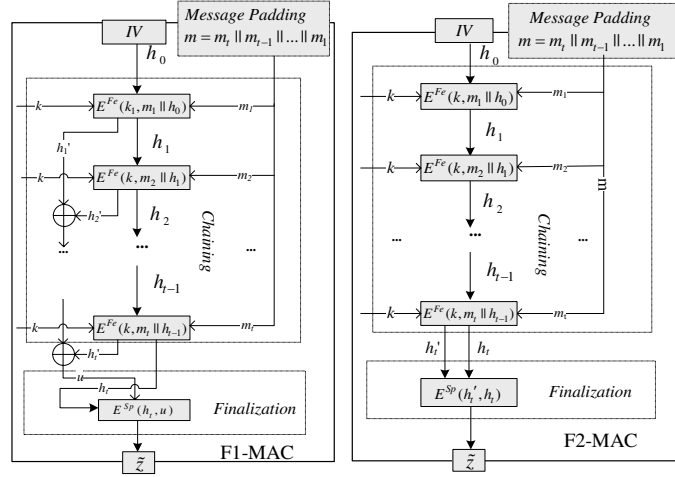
Message Padding
$m = m_t \| m_{t-1} \| ... \| m_1$

$IV$

$h_0$

$k$

$E^{Fe}(k_1, m_1 \| h_0)$

$m_1$

$h_1'$

$h_1$

$k$

$E^{Fe}(k, m_2 \| h_1)$

$m_2$

$h_2'$

$h_2$

Chaining

$\cdots$

$\cdots$

$\cdots$

$h_{t-1}$

$k$

$E^{Fe}(k, m_t \| h_{t-1})$

$m_t$

$h_t'$

$u$

$h_t$

$E^{Sp}(h_t, u)$

Finalization

$\tilde{z}$

F1-MAC

Message Padding
$m = m_t \| m_{t-1} \| ... \| m_1$

$IV$

$h_0$

$k$

$E^{Fe}(k, m_1 \| h_0)$

$m_1$

$h_1$

$k$

$E^{Fe}(k, m_2 \| h_1)$

$m_2$

m

$h_2$

Chaining

$\cdots$

$\cdots$

$\cdots$

$h_{t-1}$

$k$

$E^{Fe}(k, m_t \| h_{t-1})$

$m_t$

$h_t'$

$h_t$

$E^{Sp}(h_t', h_t)$

Finalization

$\tilde{z}$

F2-MAC